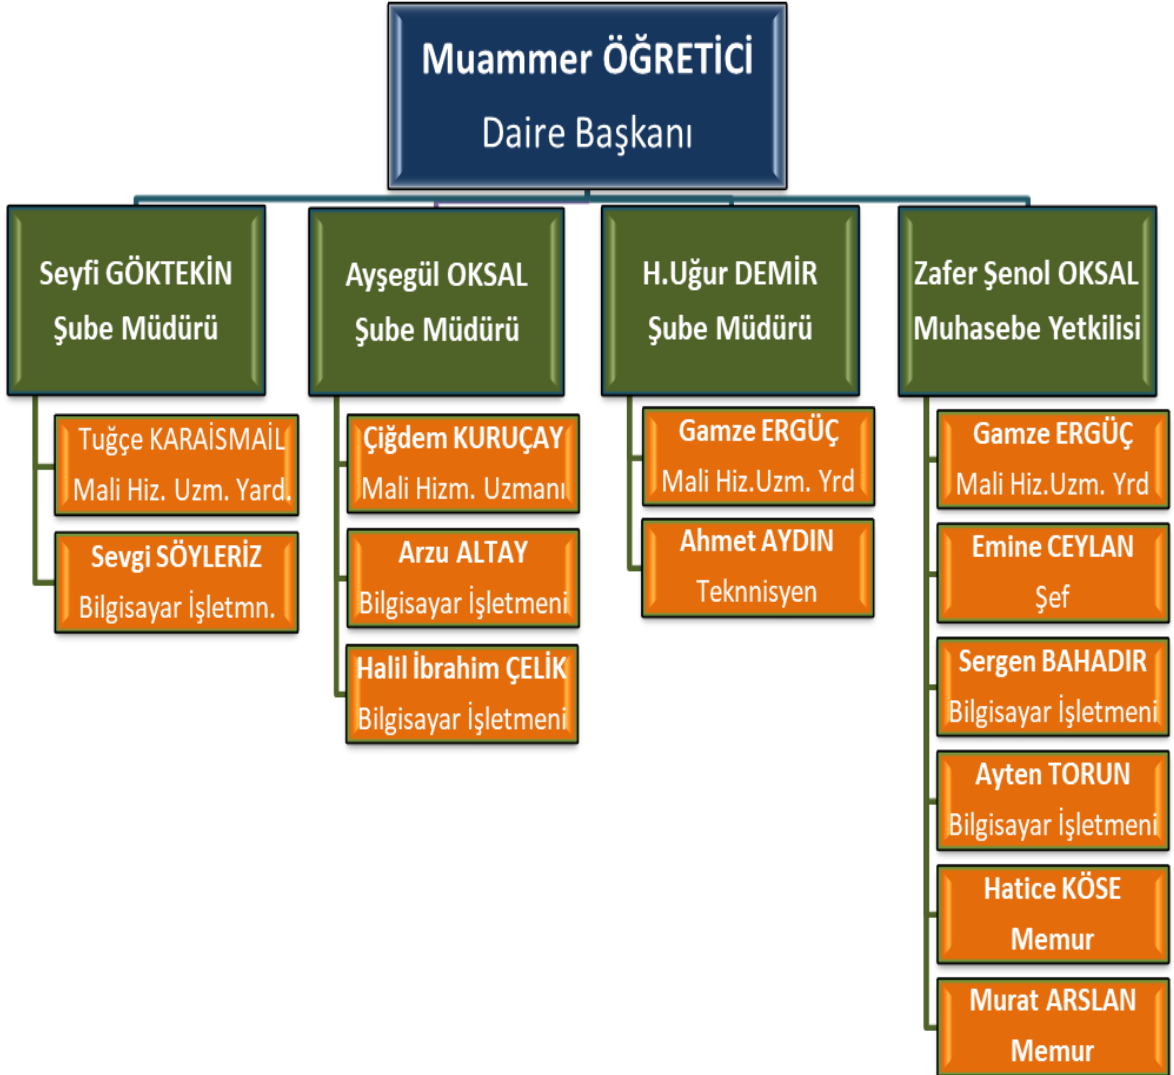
Muammer ÖĞRETİCİ
Daire Başkanı

Seyfi GÖKTEKİN
Şube Müdürü

Tuğçe KARAİSMAİL
Mali Hiz. Uzm. Yard.

Sevgi SÖYLERİZ
Bilgisayar İşletmn.

Ayşegül OKSAL
Şube Müdürü

Çiğdem KURUÇAY
Mali Hizm. Uzmanı

Arzu ALTAY
Bilgisayar İşletmeni

Halil İbrahim ÇELİK
Bilgisayar İşletmeni

H.Uğur DEMİR
Şube Müdürü

Gamze ERGÜÇ
Mali Hiz.Uzm. Yrd

Ahmet AYDIN
Teknnisyen

Zafer Şenol OKSAL
Muhasebe Yetkilisi

Gamze ERGÜÇ
Mali Hiz.Uzm. Yrd

Emine CEYLAN
Şef

Sergen BAHADIR
Bilgisayar İşletmeni

Ayten TORUN
Bilgisayar İşletmeni

Hatice KÖSE
Memur

Murat ARSLAN
Memur